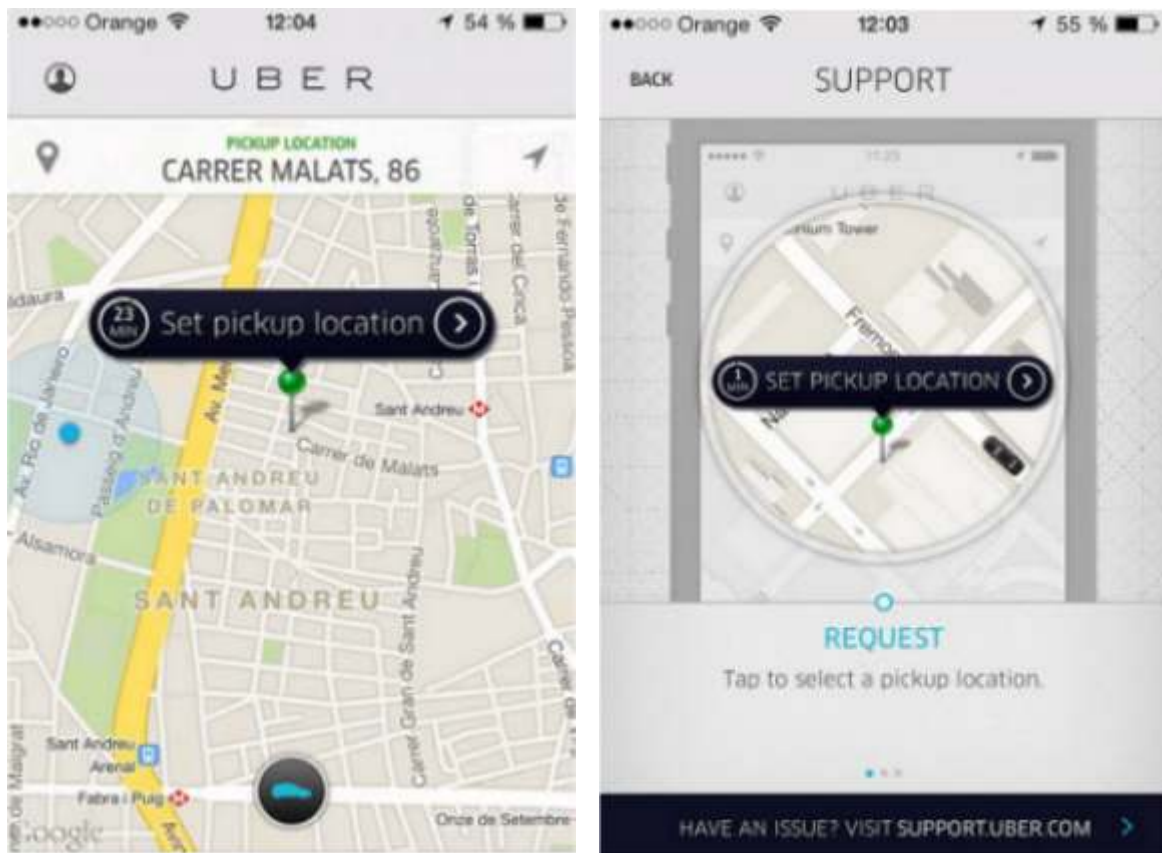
●●○○○ Orange 12:04 54 %

UBER

PICKUP LOCATION
CARRER MALATS, 86

23 MIN Set pickup location

Av. Rio de Janeiro
Passeig d'Andreu
Av. Meridiana
Sant Andreu
Carrer de Malats
SANT ANDREU DE PALOMAR
SANT ANDREU
Alsamora
Carrer Gran de Sant Andreu
Sant Andreu Arenal
Fabra i Puig
Onze de Setembre
Google
Carrer del Cinca
Carrer de Fernando Pessoa

●●○○○ Orange 12:03 55 %

BACK SUPPORT

UBER
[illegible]rium Tower
Fremont
1 MIN SET PICKUP LOCATION

REQUEST
Tap to select a pickup location.

HAVE AN ISSUE? VISIT SUPPORT.UBER.COM